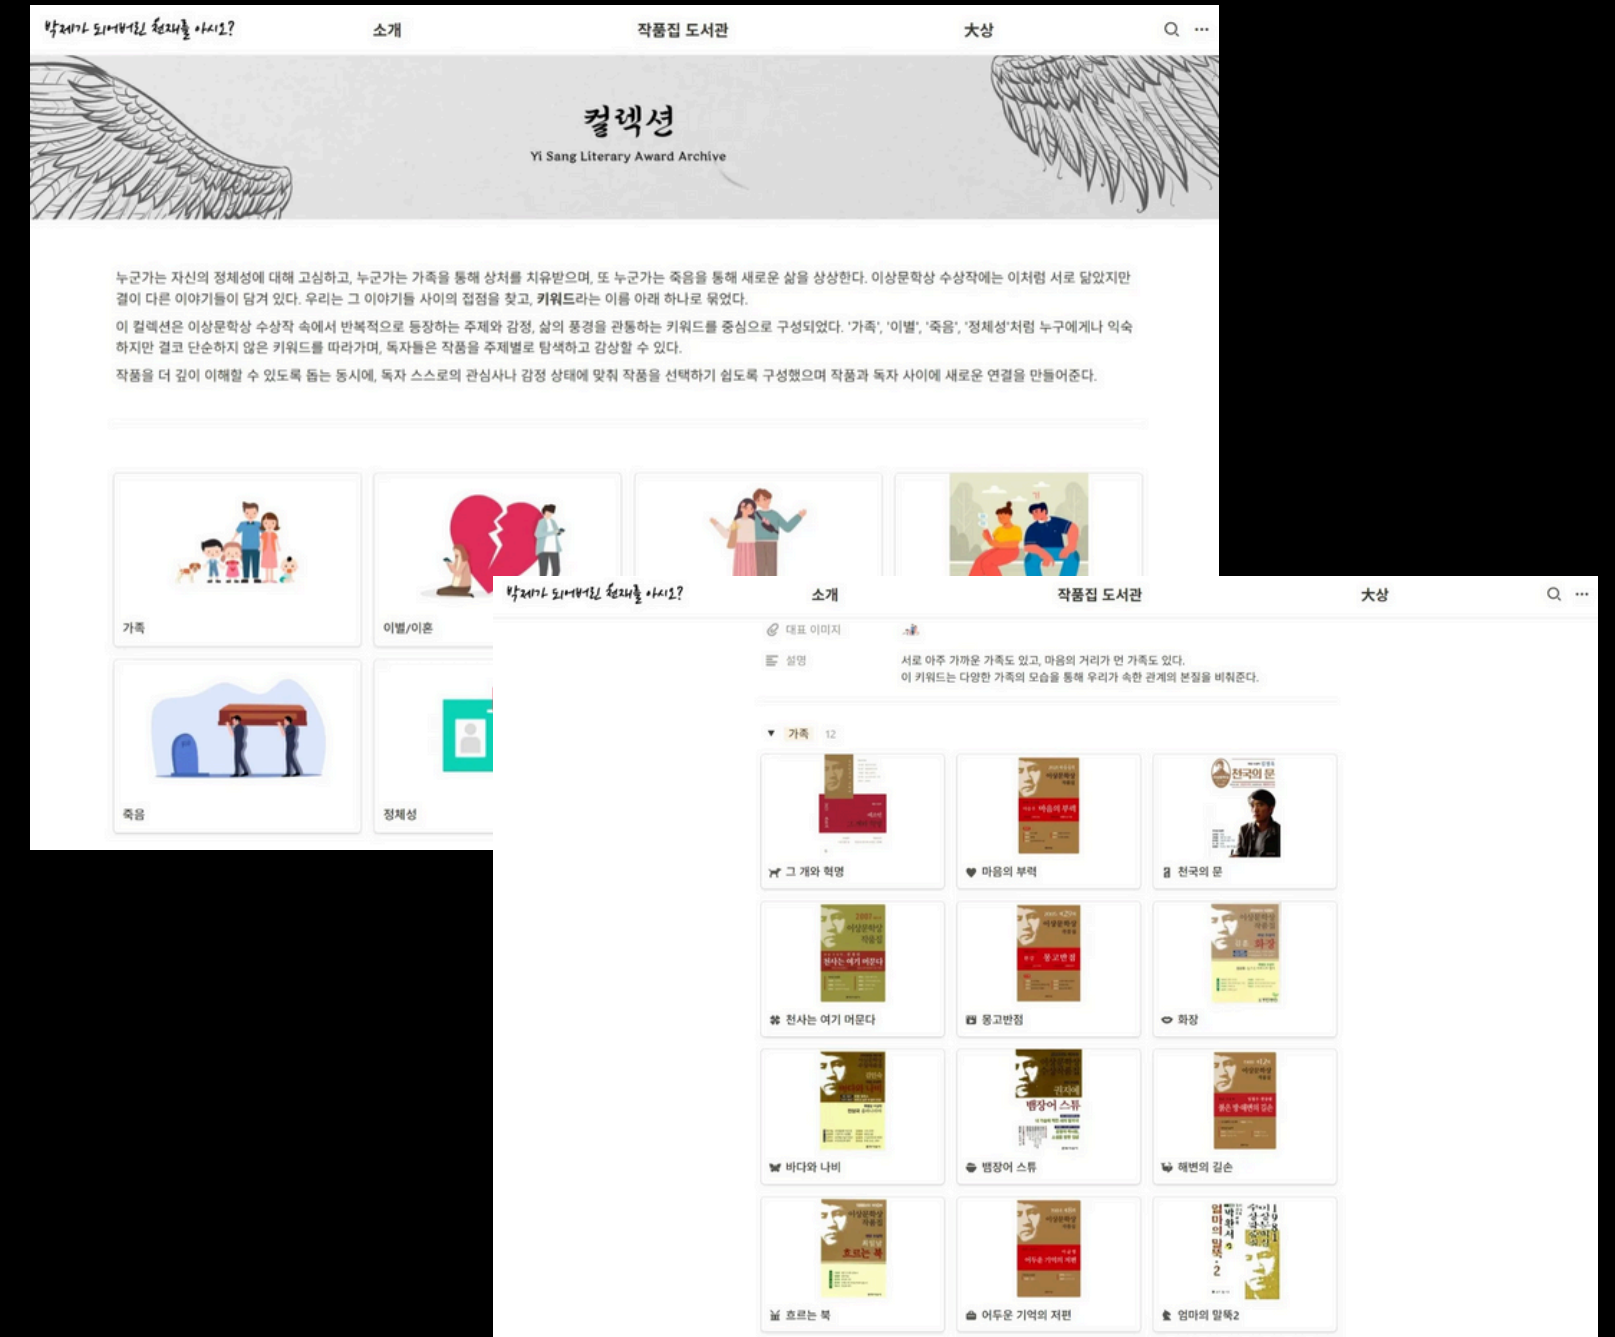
박제가 되어버린 천재를 아시오?
소개
작품집 도서관
大상

컬렉션
Yi Sang Literary Award Archive

누군가는 자신의 정체성에 대해 고심하고, 누군가는 가족을 통해 상처를 치유받으며, 또 누군가는 죽음을 통해 새로운 삶을 상상한다. 이상문학상 수상작에는 이처럼 서로 닮았지만 결이 다른 이야기들이 담겨 있다. 우리는 그 이야기들 사이의 접점을 찾고, 키워드라는 이름 아래 하나로 묶었다.

이 컬렉션은 이상문학상 수상작 속에서 반복적으로 등장하는 주제와 감정, 삶의 풍경을 관통하는 키워드를 중심으로 구성되었다. '가족', '이별', '죽음', '정체성'처럼 누구에게나 익숙하지만 결코 단순하지 않은 키워드를 따라가며, 독자들은 작품을 주제별로 탐색하고 감상할 수 있다.

작품을 더 깊이 이해할 수 있도록 돕는 동시에, 독자 스스로의 관심사나 감정 상태에 맞춰 작품을 선택하기 쉽도록 구성했으며 작품과 독자 사이에 새로운 연결을 만들어준다.

가족
이별/이혼
죽음
정체성

박제가 되어버린 천재를 아시오?
소개
작품집 도서관
大상

대표 이미지
설명
서로 아주 가까운 가족도 있고, 마음의 거리가 먼 가족도 있다.
이 키워드는 다양한 가족의 모습을 통해 우리가 속한 관계의 본질을 비춰준다.

가족 12

그 개와 혁명
마음의 부력
천국의 문
천사는 여기 머문다
몽고반점
화장
바다와 나비
뱀장어 스튜
해변의 길손
흐르는 북
어두운 기억의 저편
엄마의 말뚝2